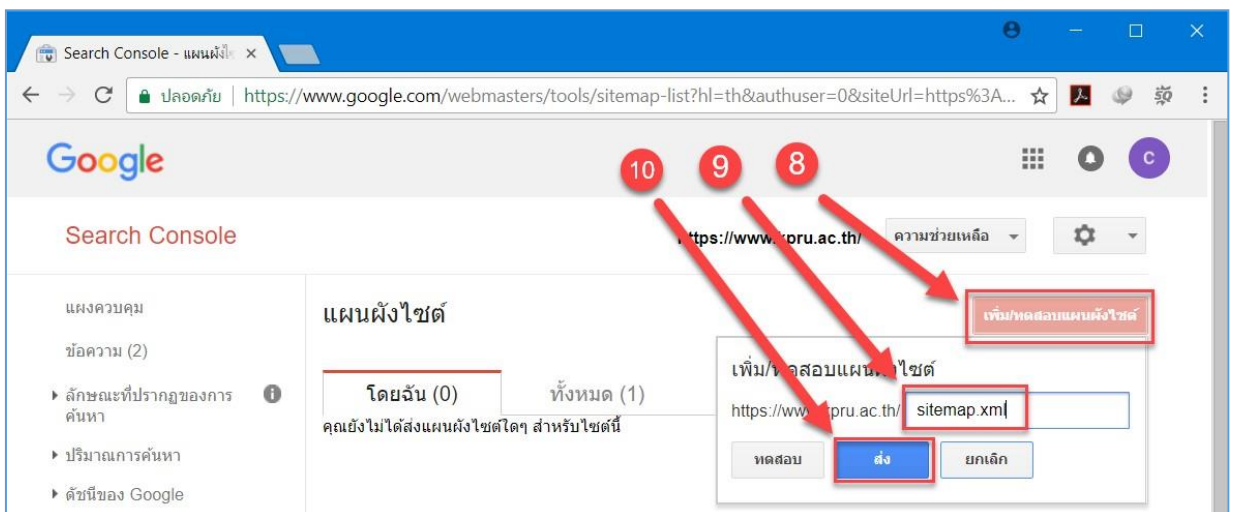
Search Console - แผนผังไ ×

ปลอดภัย | https://www.google.com/webmasters/tools/sitemap-list?hl=th&authuser=0&siteUrl=https%3A...

Google

10 9 8

Search Console

https://www.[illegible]pru.ac.th/ ความช่วยเหลือ

แผงควบคุม

ข้อความ (2)

▸ ลักษณะที่ปรากฏของการค้นหา

▸ ปริมาณการค้นหา

▸ ดัชนีของ Google

แผนผังไซต์

เพิ่ม/ทดสอบแผนผังไซต์

โดยฉัน (0) ทั้งหมด (1)

คุณยังไม่ได้ส่งแผนผังไซต์ใดๆ สำหรับไซต์นี้

เพิ่ม/ท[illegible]ไซต์

https://www.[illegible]pru.ac.th/ sitemap.xml

ทดสอบ ส่ง ยกเลิก